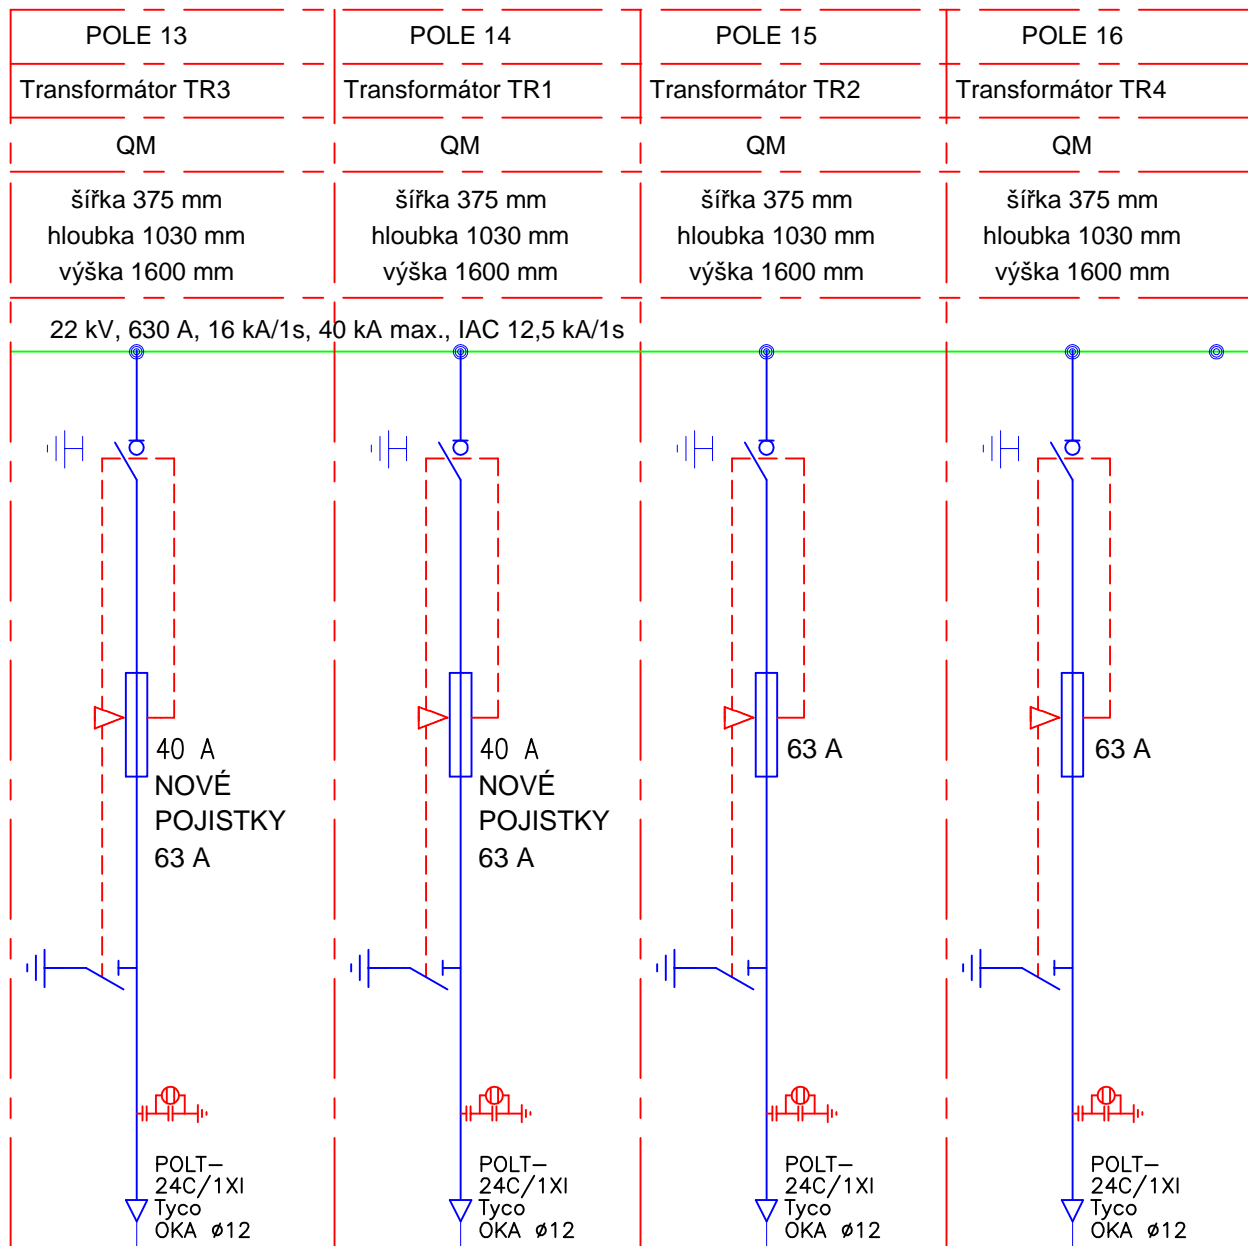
| POLE 13 | POLE 14 | POLE 15 | POLE 16 |
|---|---|---|---|
| Transformátor TR3 | Transformátor TR1 | Transformátor TR2 | Transformátor TR4 |
| QM | QM | QM | QM |
| šířka 375 mm hloubka 1030 mm výška 1600 mm | šířka 375 mm hloubka 1030 mm výška 1600 mm | šířka 375 mm hloubka 1030 mm výška 1600 mm | šířka 375 mm hloubka 1030 mm výška 1600 mm |

22 kV, 630 A, 16 kA/1s, 40 kA max., IAC 12,5 kA/1s

40 A
NOVÉ
POJISTKY
63 A

POLT–
24C/1XI
Tyco
OKA ø12

40 A
NOVÉ
POJISTKY
63 A

POLT–
24C/1XI
Tyco
OKA ø12

63 A

POLT–
24C/1XI
Tyco
OKA ø12

63 A

POLT–
24C/1XI
Tyco
OKA ø12